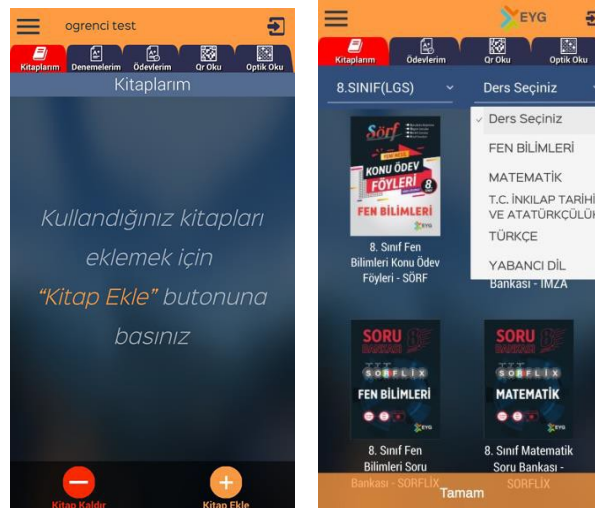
ogrenci test

Kitaplarım
Denemelerim
Ödevlerim
Qr Oku
Optik Oku

Kitaplarım

Kullandığınız kitapları eklemek için "Kitap Ekle" butonuna basınız

Kitap Kaldır
Kitap Ekle

EYG

Kitaplarım
Ödevlerim
Qr Oku
Optik Oku

8.SINIF(LGS)
Ders Seçiniz

Sörf
KONU ÖDEV FÖYLERİ
8
FEN BİLİMLERİ

8. Sınıf Fen Bilimleri Konu Ödev Föyleri - SÖRF

Ders Seçiniz
FEN BİLİMLERİ
MATEMATİK
T.C. İNKILAP TARİHİ VE ATATÜRKÇÜLÜK
TÜRKÇE
YABANCI DİL

Bankası - İMZA

SORU BANKASI
8
SÖRFLİX
FEN BİLİMLERİ
EYG

8. Sınıf Fen Bilimleri Soru Bankası - SÖRFLİX

SORU BANKASI
8
SÖRFLİX
MATEMATİK
EYG

8. Sınıf Matematik Soru Bankası - SÖRFLİX

Tamam